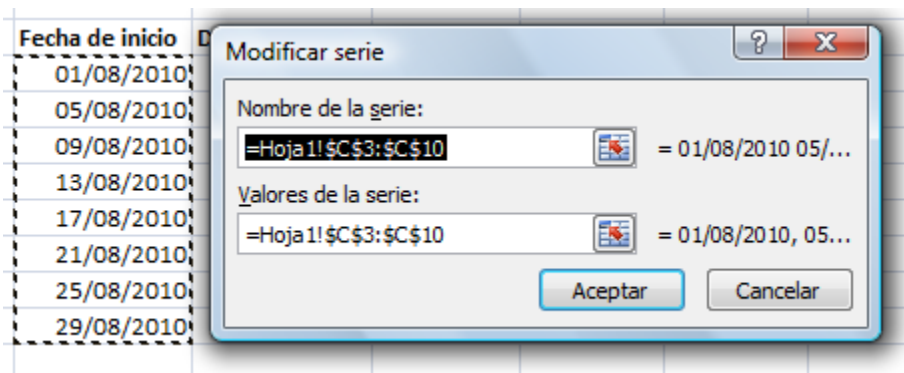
Fecha de inicio D
01/08/2010
05/08/2010
09/08/2010
13/08/2010
17/08/2010
21/08/2010
25/08/2010
29/08/2010

Modificar serie
?
X

Nombre de la serie:
=Hoja1!$C$3:$C$10
= 01/08/2010 05/...

Valores de la serie:
=Hoja1!$C$3:$C$10
= 01/08/2010, 05...

Aceptar
Cancelar